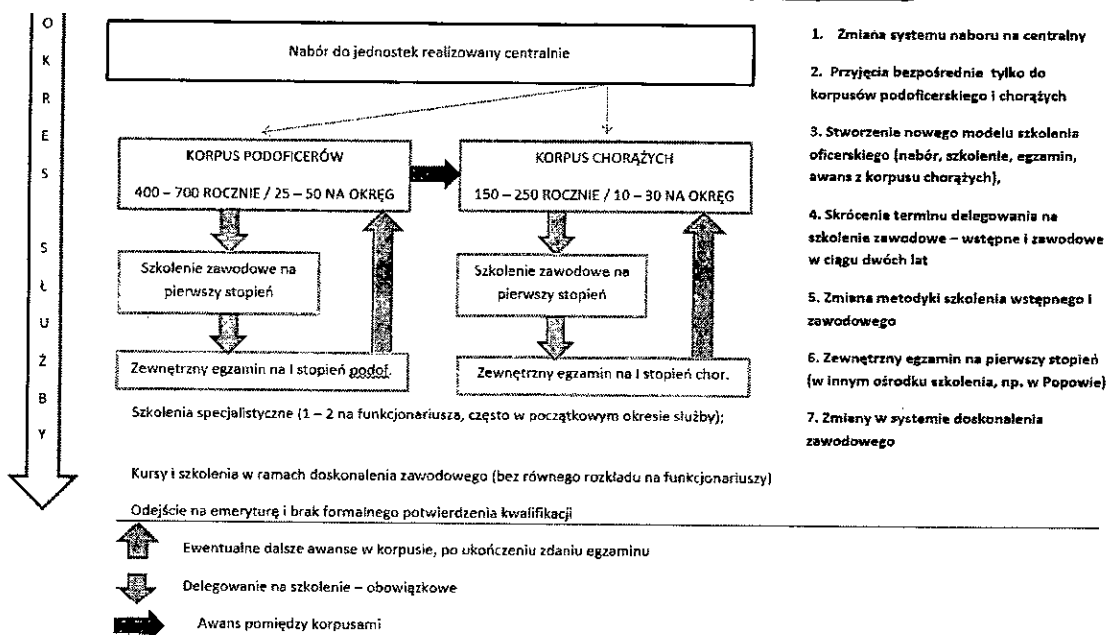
O K R E S S Ł U Ż B Y

Nabór do jednostek realizowany centralnie

KORPUS PODOFICERÓW

400 – 700 ROCZNIE / 25 – 50 NA OKRĘG

KORPUS CHORĄŻYCH

150 – 250 ROCZNIE / 10 – 30 NA OKRĘG

Szkolenie zawodowe na pierwszy stopień

Szkolenie zawodowe na pierwszy stopień

Zewnętrzny egzamin na I stopień podof.

Zewnętrzny egzamin na I stopień chor.

Szkolenia specjalistyczne (1 – 2 na funkcjonariusza, często w początkowym okresie służby);

Kursy i szkolenia w ramach doskonalenia zawodowego (bez równego rozkładu na funkcjonariuszy)

Odejście na emeryturę i brak formalnego potwierdzenia kwalifikacji

Ewentualne dalsze awanse w korpusie, po ukończeniu zdaniu egzaminu

Delegowanie na szkolenie – obowiązkowe

Awans pomiędzy korpusami

1. Zmiana systemu naboru na centralny

2. Przyjęcia bezpośrednie tylko do korpusów podoficerskiego i chorążych

3. Stworzenie nowego modelu szkolenia oficerskiego (nabór, szkolenie, egzamin, awans z korpusu chorążych),

4. Skrócenie terminu delegowania na szkolenie zawodowe – wstępne i zawodowe w ciągu dwóch lat

5. Zmiana metodyki szkolenia wstępnego i zawodowego

6. Zewnętrzny egzamin na pierwszy stopień (w innym ośrodku szkolenia, np. w Popowie)

7. Zmiany w systemie doskonalenia zawodowego